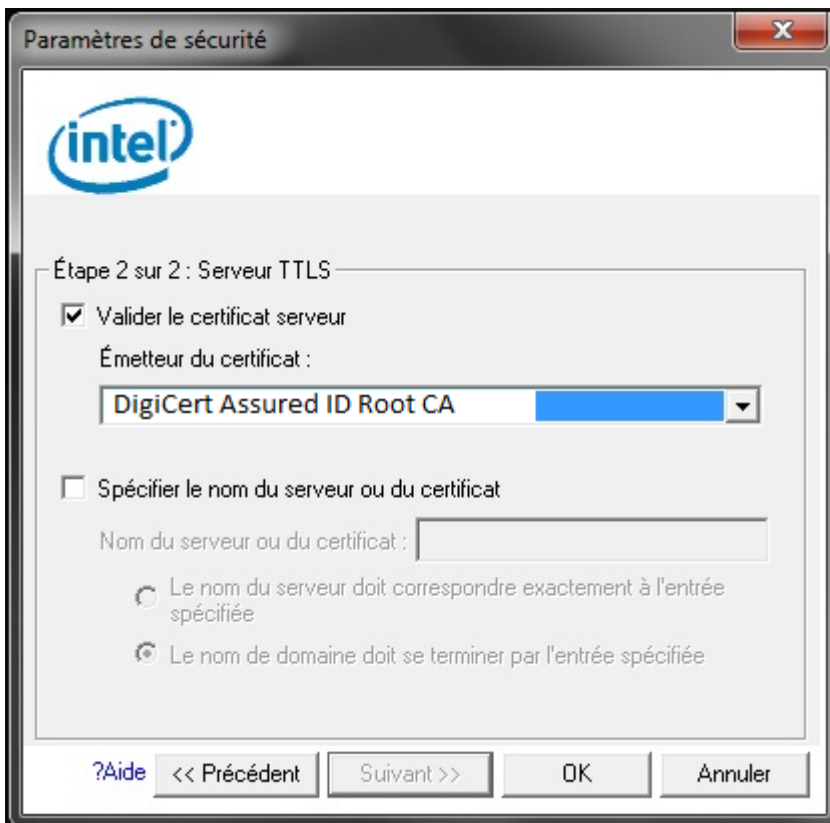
Paramètres de sécurité

intel

Étape 2 sur 2 : Serveur TTLS

Valider le certificat serveur

Émetteur du certificat :

DigiCert Assured ID Root CA

Spécifier le nom du serveur ou du certificat

Nom du serveur ou du certificat :

Le nom du serveur doit correspondre exactement à l'entrée spécifiée

Le nom de domaine doit se terminer par l'entrée spécifiée

?Aide << Précédent Suivant >> OK Annuler